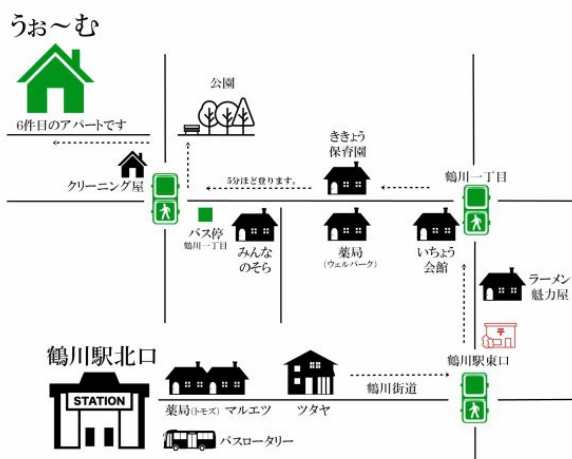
うぉ～む

6件目のアパートです

公園

ききょう
保育園

鶴川一丁目

クリーニング屋

5分ほど登ります。

バス停
鶴川一丁目

みんな
のそら

薬局
（ウェルパーク）

いちょう
会館

ラーメン
魅力屋

〒

鶴川駅北口

鶴川駅東口

STATION

鶴川街道

薬局（トモズ）マルエツ

ツタヤ

バスロータリー